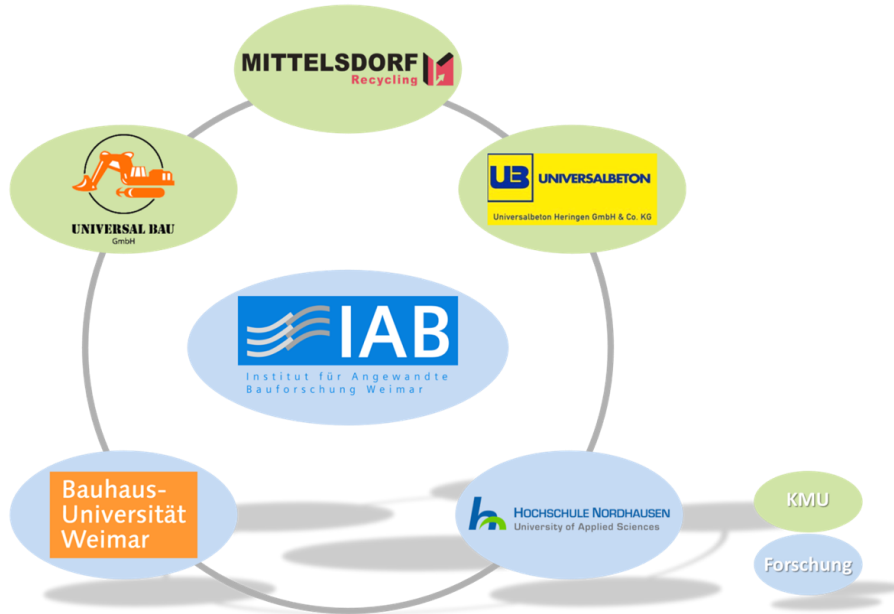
MITTELSDORF
Recycling

UNIVERSAL BAU
GmbH

UB UNIVERSALBETON
Universalbeton Heringen GmbH & Co. KG

IAB
Institut für Angewandte Bauforschung Weimar

Bauhaus-Universität Weimar

HOCHSCHULE NORDHAUSEN
University of Applied Sciences

KMU

Forschung